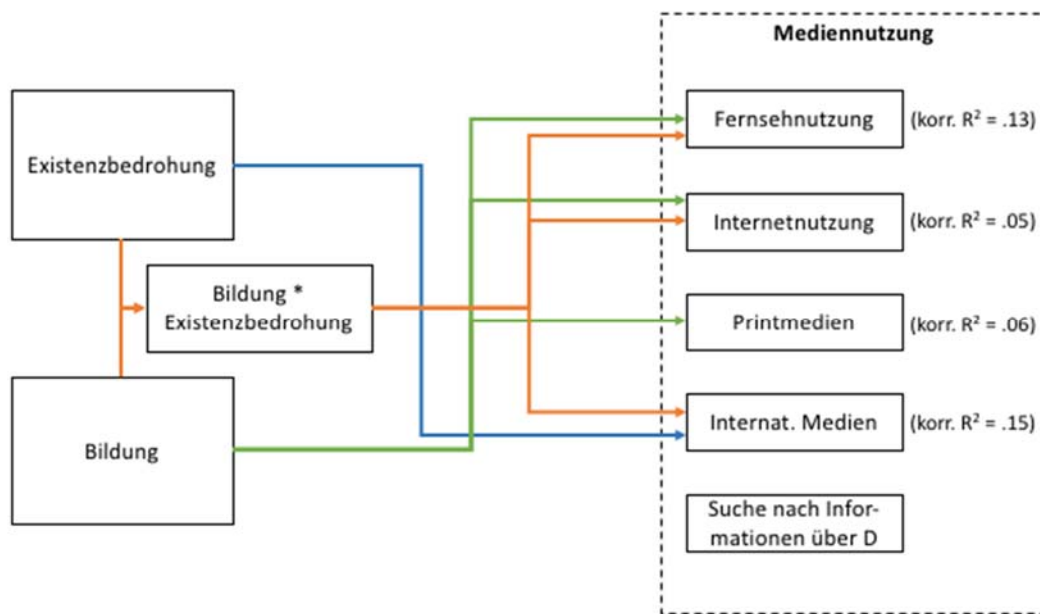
Mediennutzung

Existenzbedrohung

Bildung * Existenzbedrohung

Bildung

Fernsehnutzung (korr. $R^2$ = .13)

Internetnutzung (korr. $R^2$ = .05)

Printmedien (korr. $R^2$ = .06)

Internat. Medien (korr. $R^2$ = .15)

Suche nach Informationen über D